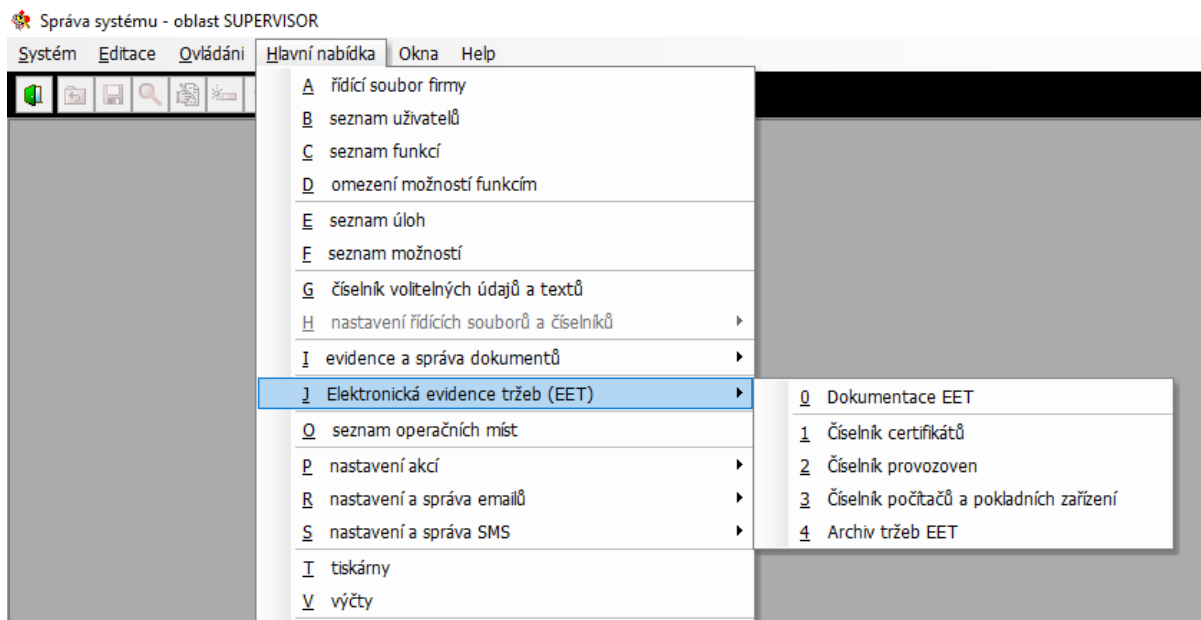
Správa systému - oblast SUPERVISOR

Systém Editace Ovládání Hlavní nabídka Okna Help

A řídící soubor firmy
B seznam uživatelů
C seznam funkcí
D omezení možností funkcím
E seznam úloh
F seznam možností
G číselník volitelných údajů a textů
H nastavení řídících souborů a číselníků
I evidence a správa dokumentů
J Elektronická evidence tržeb (EET)
O seznam operačních míst
P nastavení akcí
R nastavení a správa emailů
S nastavení a správa SMS
T tiskárny
V výčty

0 Dokumentace EET
1 Číselník certifikátů
2 Číselník provozoven
3 Číselník počítačů a pokladních zařízení
4 Archiv tržeb EET